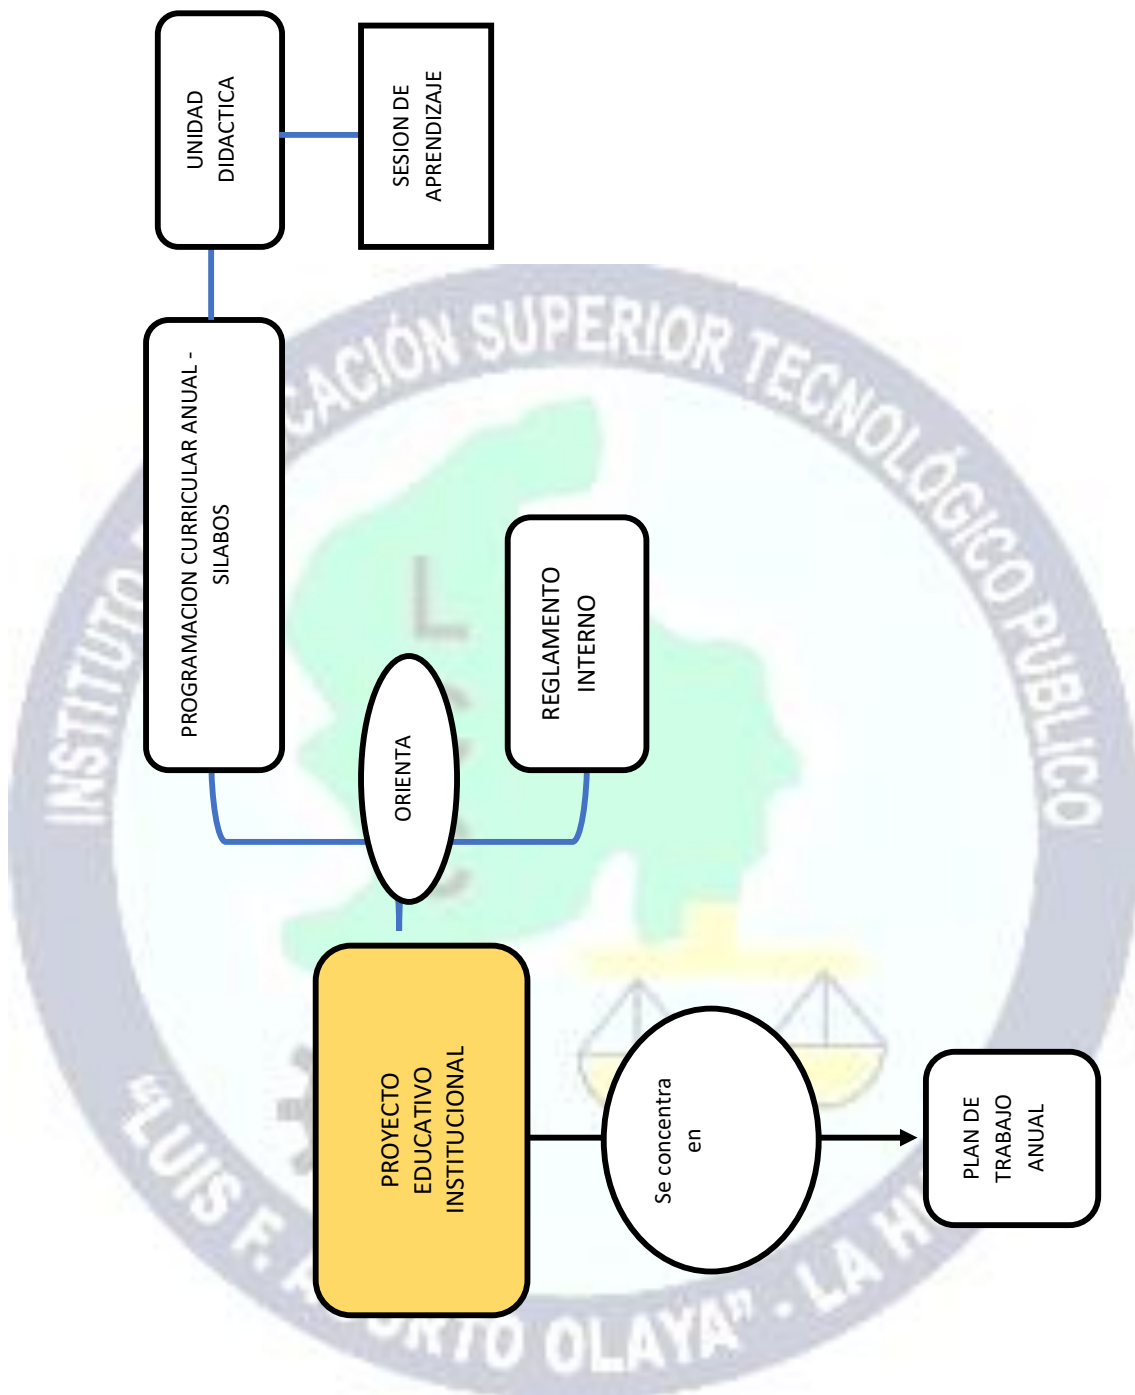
PROYECTO EDUCATIVO INSTITUCIONAL

ORIENTA

PROGRAMACION CURRICULAR ANUAL - SILABOS

UNIDAD DIDACTICA

SESION DE APRENDIZAJE

REGLAMENTO INTERNO

Se concentra en

PLAN DE TRABAJO ANUAL

INSTITUTO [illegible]CACIÓN SUPERIOR TECNOLÓGICO PUBLICO "LUIS F. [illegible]RTO OLAYA" - LA H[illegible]